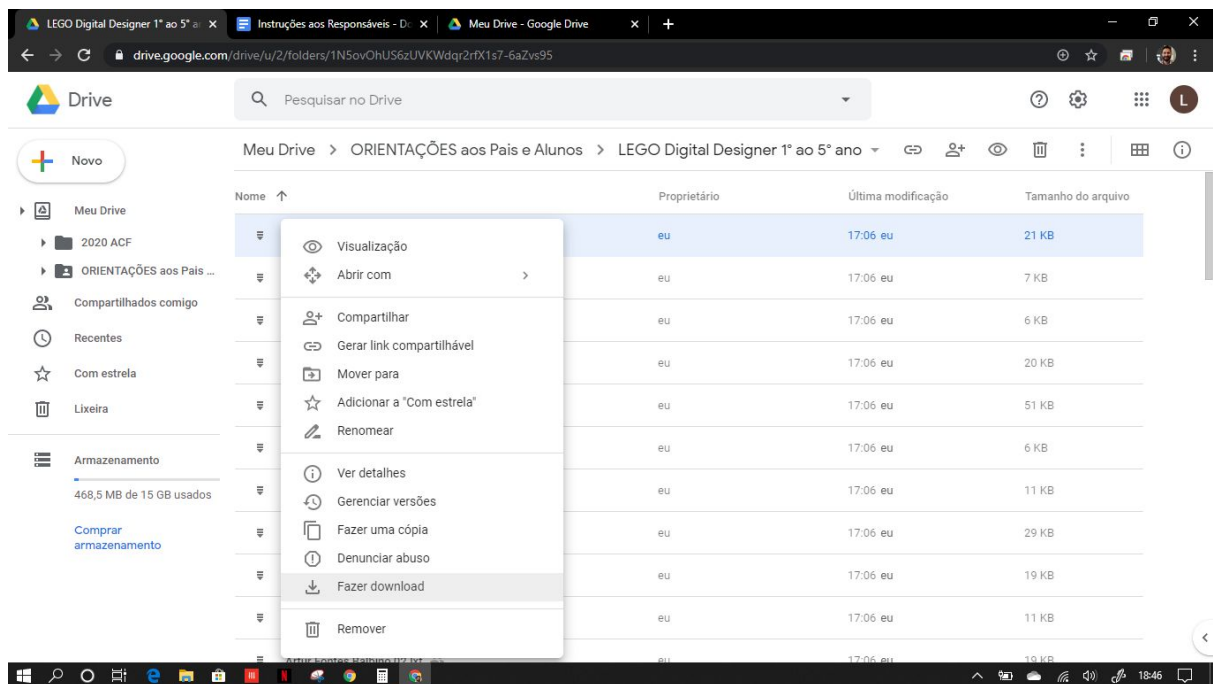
LEGO Digital Designer 1° ao 5° a | Instruções aos Responsáveis - Do | Meu Drive - Google Drive

drive.google.com/drive/u/2/folders/1N5ovOhUS6zUVKWdqr2rfX1s7-6aZvs95

Drive

Pesquisar no Drive

Novo

Meu Drive

2020 ACF

ORIENTAÇÕES aos Pais ...

Compartilhados comigo

Recentes

Com estrela

Lixeira

Armazenamento

468,5 MB de 15 GB usados

Comprar armazenamento

Meu Drive > ORIENTAÇÕES aos Pais e Alunos > LEGO Digital Designer 1° ao 5° ano

Nome ↑

Proprietário

Última modificação

Tamanho do arquivo

Visualização

Abrir com

Compartilhar

Gerar link compartilhável

Mover para

Adicionar a "Com estrela"

Renomear

Ver detalhes

Gerenciar versões

Fazer uma cópia

Denunciar abuso

Fazer download

Remover

| Proprietário | Última modificação | Tamanho do arquivo |
|---|---|---|
| eu | 17:06 eu | 21 KB |
| eu | 17:06 eu | 7 KB |
| eu | 17:06 eu | 6 KB |
| eu | 17:06 eu | 20 KB |
| eu | 17:06 eu | 51 KB |
| eu | 17:06 eu | 6 KB |
| eu | 17:06 eu | 11 KB |
| eu | 17:06 eu | 29 KB |
| eu | 17:06 eu | 19 KB |
| eu | 17:06 eu | 11 KB |
| eu | 17:06 eu | 19 KB |

Artur Fontes Balbino 02.lxf

18:46